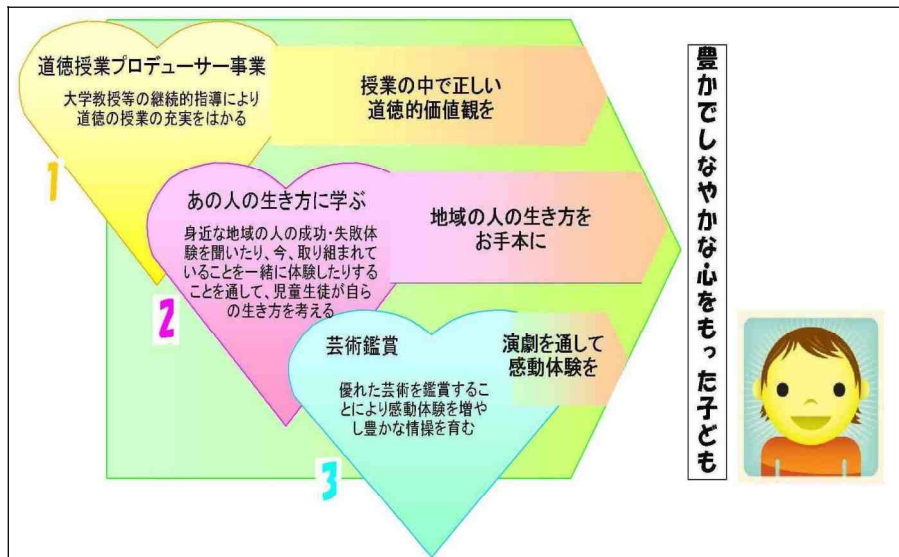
道徳授業プロデューサー事業

大学教授等の継続的指導により道徳の授業の充実をはかる

1

授業の中で正しい道徳的価値観を

あの人の生き方に学ぶ

身近な地域の人の成功・失敗体験を聞いたり、今、取り組まれていることを一緒に体験したりすることを通して、児童生徒が自らの生き方を考える

2

地域の人の生き方をお手本に

芸術鑑賞

優れた芸術を鑑賞することにより感動体験を増やし豊かな情操を育む

3

演劇を通して感動体験を

豊かでしなやかな心をもった子ども